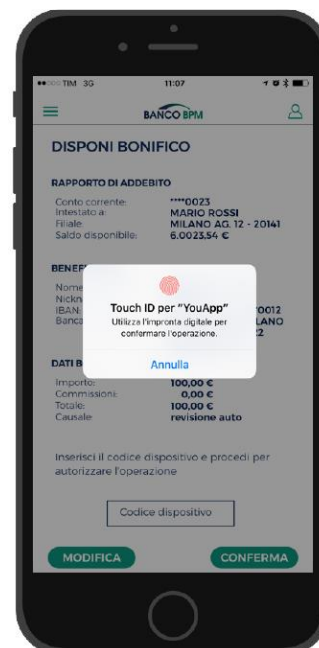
TIM 3G 11:07

BANCO BPM

DISPONI BONIFICO

RAPPORTO DI ADDEBITO

Conto corrente: ****0023
Intestato a: MARIO ROSSI
Filiale: MILANO AG. 12 - 20141
Saldo disponibile: 6.0023.54 €

BENE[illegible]

Nome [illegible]
Nickn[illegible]
IBAN: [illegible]0012
Banca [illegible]LANO
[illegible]2

Touch ID per "YouApp"
Utilizza l'impronta digitale per confermare l'operazione.

Annulla

DATI B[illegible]

Importo: 100,00 €
Commissioni: 0,00 €
Totale: 100,00 €
Causale: revisione auto

Inserisci il codice dispositivo e procedi per autorizzare l'operazione

Codice dispositivo

MODIFICA

CONFERMA